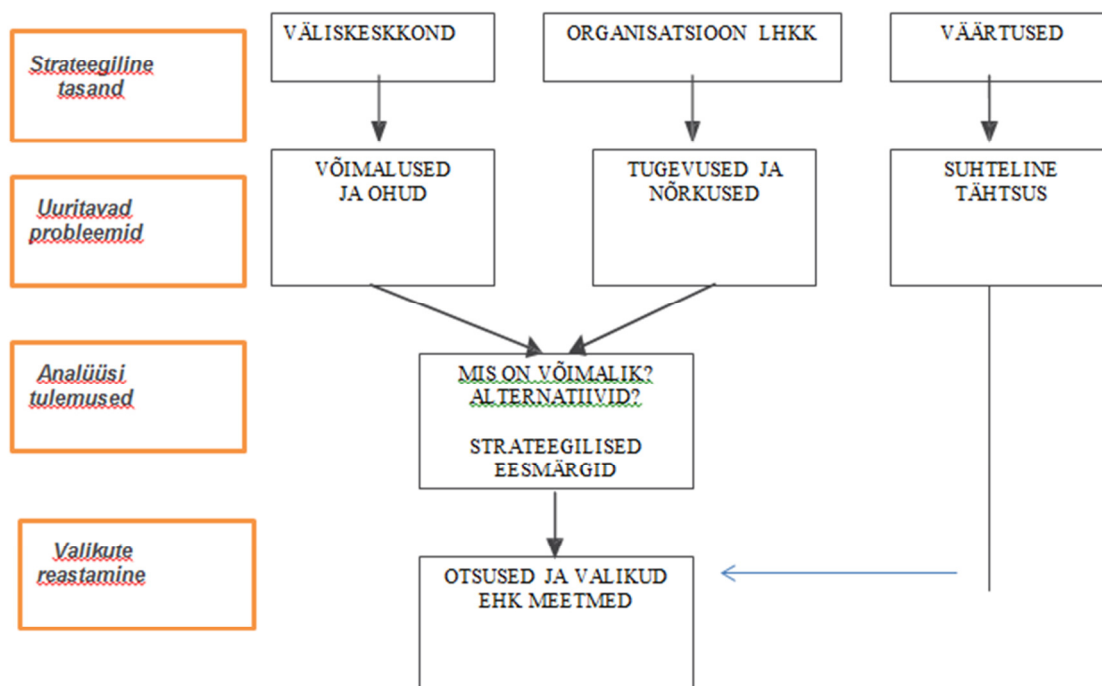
Strateegiline tasand

VÄLISKESKKOND

ORGANISATSIOON LHKK

VÄÄRTUSED

Uuritavad probleemid

VÕIMALUSED JA OHUD

TUGEVUSED JA NÕRKUSED

SUHTELINE TÄHTSUS

Analüüsi tulemused

MIS ON VÕIMALIK? ALTERNATIIVID?

STRATEEGILISED EESMÄRGID

Valikute reastamine

OTSUSED JA VALIKUD EHK MEETMED